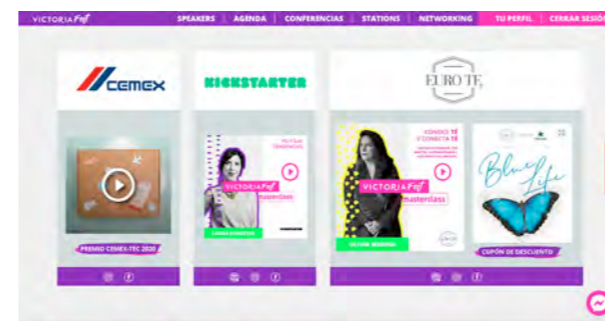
VICTORIA147

SPEAKERS | AGENDA | CONFERENCIAS | STATIONS | NETWORKING | TU PERFIL | CERRAR SESIÓN

CEMEX

KICKSTARTER

EURO TE

PREMIO CEMEX-TEC 2020

VICTORIA147 masterclass

VICTORIA147 masterclass

Blue Life

CUPÓN DE DESCUENTO